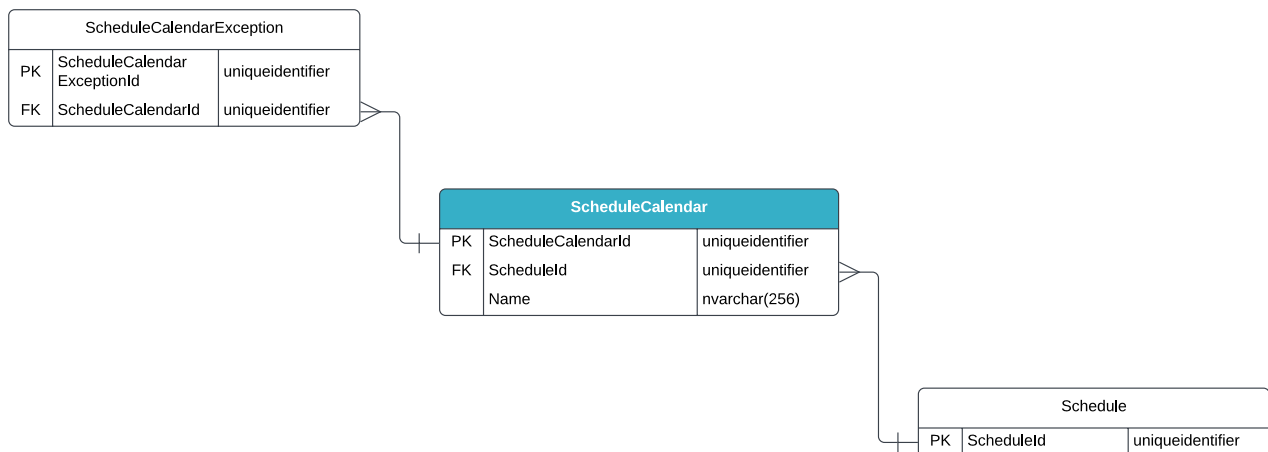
ScheduleCalendarException

| PK | ScheduleCalendarExceptionId | uniqueidentifier |
|---|---|---|
| FK | ScheduleCalendarId | uniqueidentifier |

ScheduleCalendar

| PK | ScheduleCalendarId | uniqueidentifier |
|---|---|---|
| FK | ScheduleId | uniqueidentifier |
| | Name | nvarchar(256) |

Schedule

| PK | ScheduleId | uniqueidentifier |
|---|---|---|